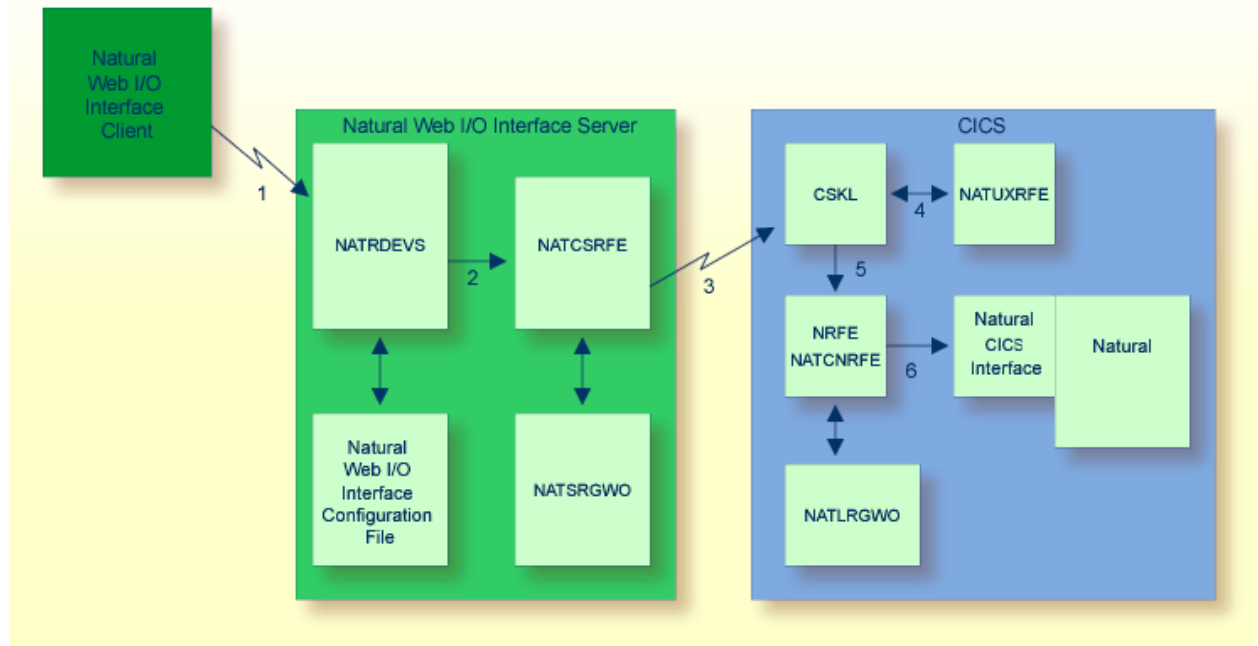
Natural Web I/O Interface Client

1

Natural Web I/O Interface Server

NATRDEVS

2

NATCSRFE

Natural Web I/O Interface Configuration File

NATSRGWO

3

CICS

CSKL

4

NATUXRFE

5

NRFE NATCNRFE

6

Natural CICS Interface

Natural

NATLRGWO